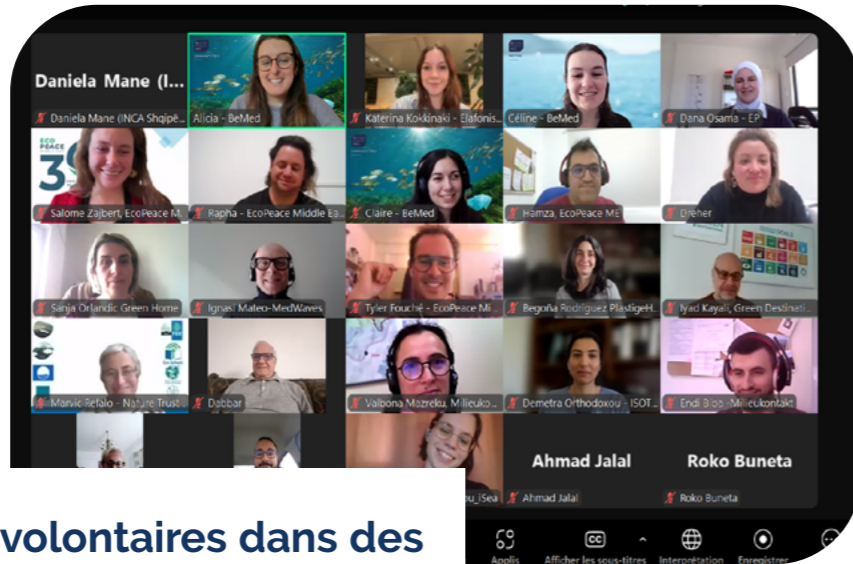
Daniela Mane (I...

Daniela Mane (INCA Shqipë...

Alicia - BeMed

Katerina Kokkinaki - Elatonis...

Céline - BeMed

Dana Osama - EP

Salome Zajbert, EcoPeace M...

Rapha - EcoPeace Middle Ea...

Claire - BeMed

Hamza, EcoPeace ME

Dreher

Sanja Orlandic Green Home

Ignasi Mateo-MedWaves

Tyler Fouché - EcoPeace Mi...

Begoña Rodriguez PlastigeH...

Iyad Kayali, Green Destinati...

Marvic Refalo - Nature Trust...

Dabbar

Valbona Mazreku, Milieuko...

Demetra Orthodoxou - ISOT...

Endi Bigo - Milieukontakt

...ou_ISea

Ahmad Jalal

Ahmad Jalal

Roko Buneta

Roko Buneta

volontaires dans des

Applis

Afficher les sous-titres

Interprétation

Enregistrer